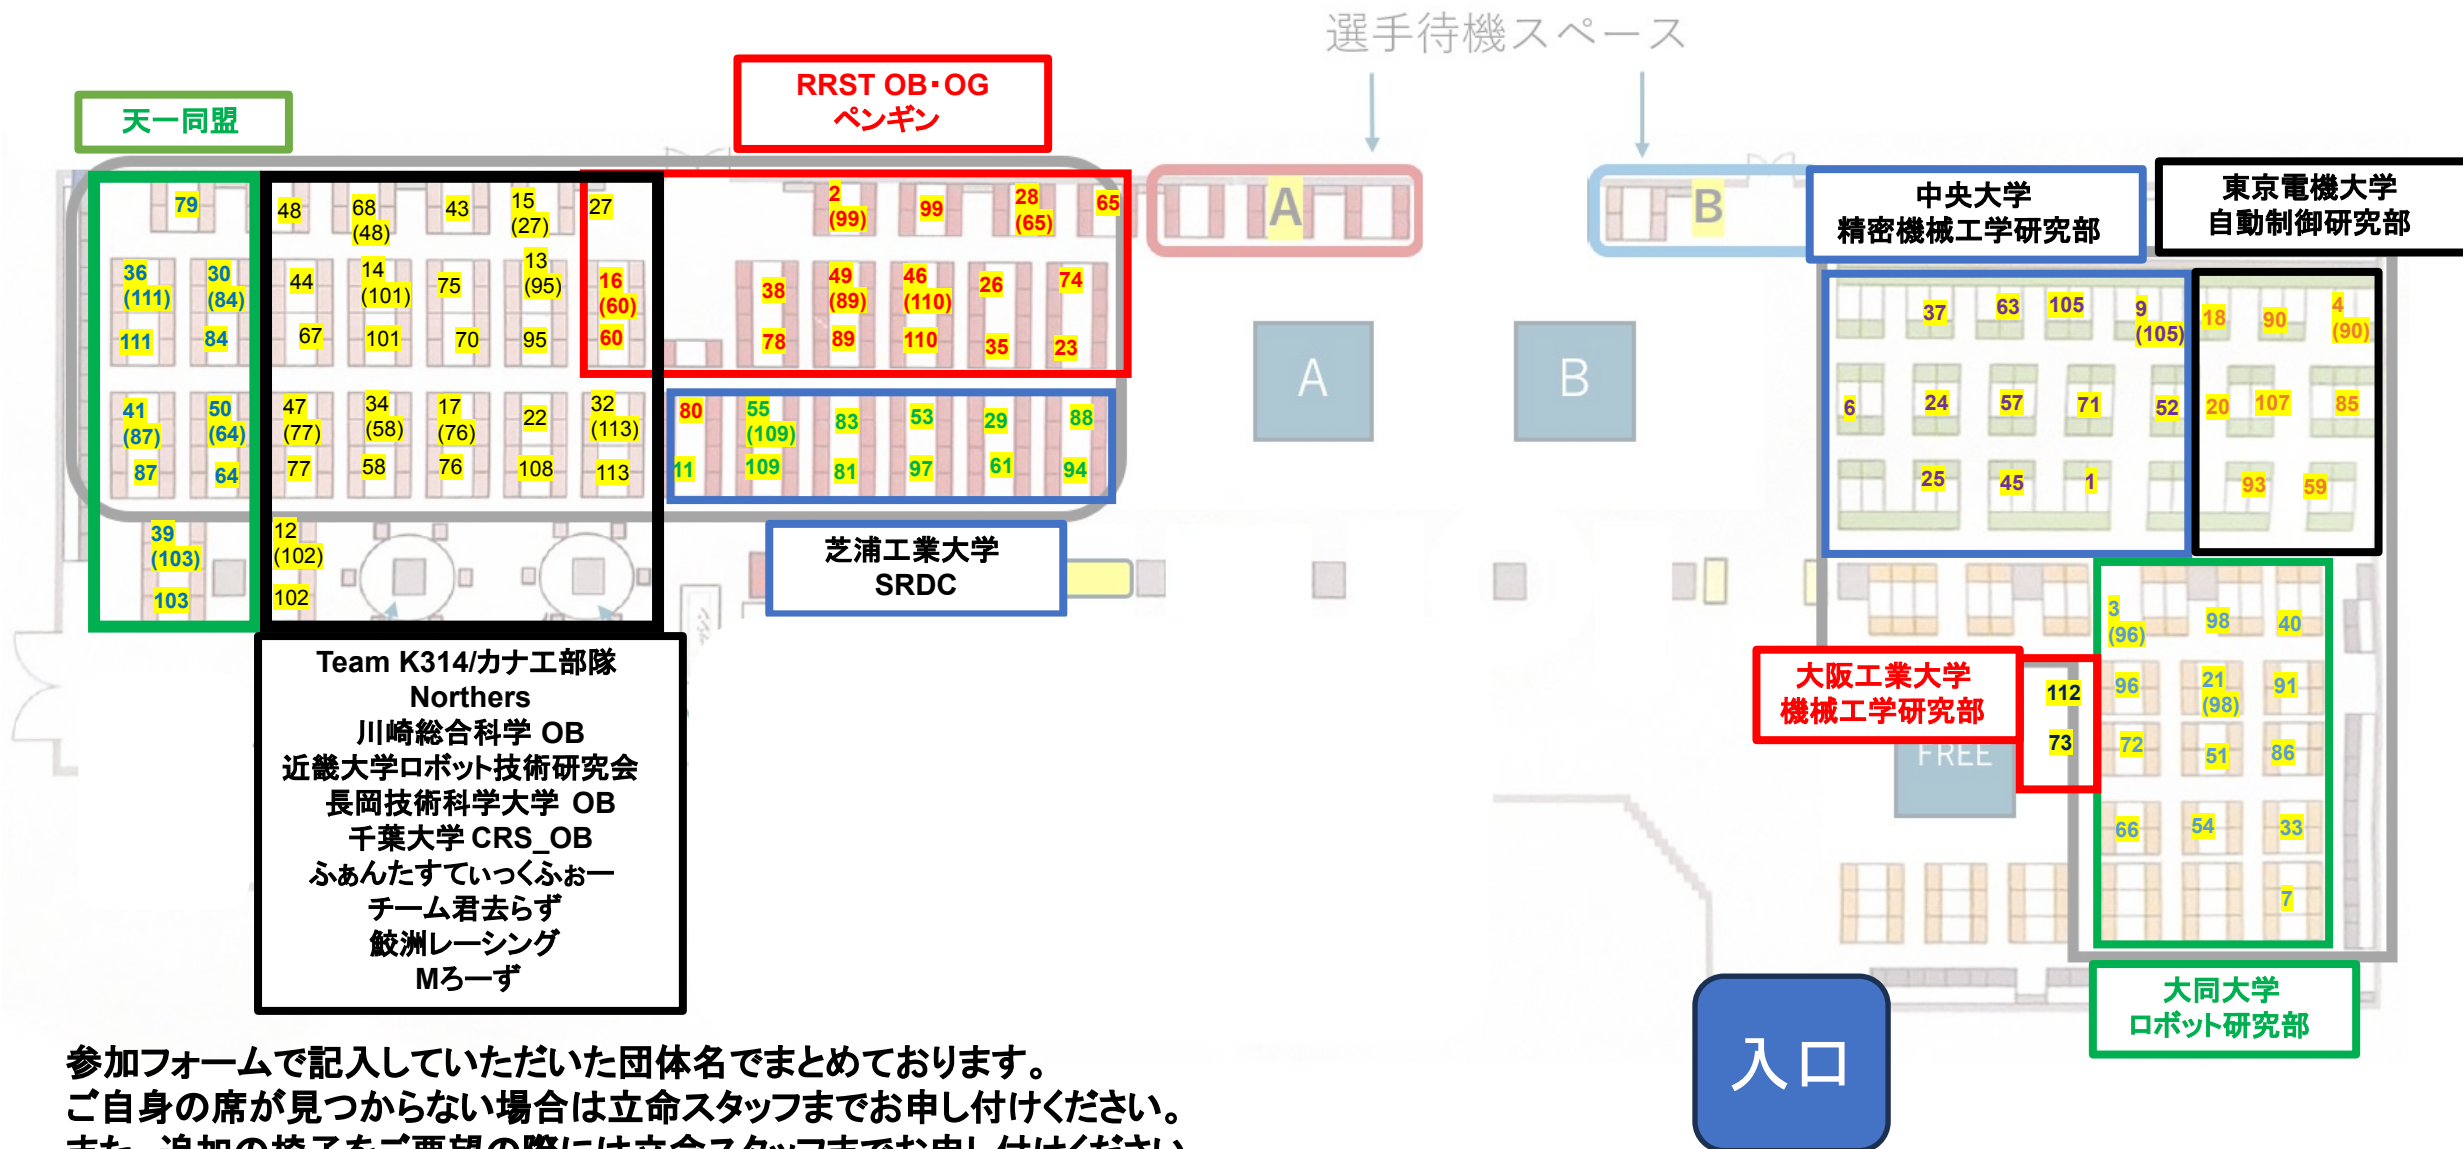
選手待機スペース

天一同盟

RRST OB･OG
ペンギン

79
36 (111)
30 (84)
111
84
41 (87)
50 (64)
87
64
39 (103)
103

48
68 (48)
43
15 (27)
13 (95)
44
14 (101)
75
67
101
70
95
47 (77)
34 (58)
17 (76)
22
32 (113)
77
58
76
108
113
12 (102)
102

27
16 (60)
60
2 (99)
99
28 (65)
65
38
49 (89)
46 (110)
26
74
78
89
110
35
23

80
55 (109)
83
53
29
88
11
109
81
97
61
94

A
B
A
B

中央大学
精密機械工学研究部

東京電機大学
自動制御研究部

37
63
105
9 (105)
6
24
57
71
52
25
45
1

18
90
4 (90)
20
107
85
93
59

芝浦工業大学
SRDC

Team K314/カナエ部隊
Northers
川崎総合科学 OB
近畿大学ロボット技術研究会
長岡技術科学大学 OB
千葉大学 CRS_OB
ふぁんたすてぃっくふぉー
チーム君去らず
鮫洲レーシング
Mろーず

大阪工業大学
機械工学研究部

FREE

112
73

3 (96)
98
40
96
21 (98)
91
72
51
86
66
54
33
7

大同大学
ロボット研究部

入口

参加フォームで記入していただいた団体名でまとめております。
ご自身の席が見つからない場合は立命スタッフまでお申し付けください。
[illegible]